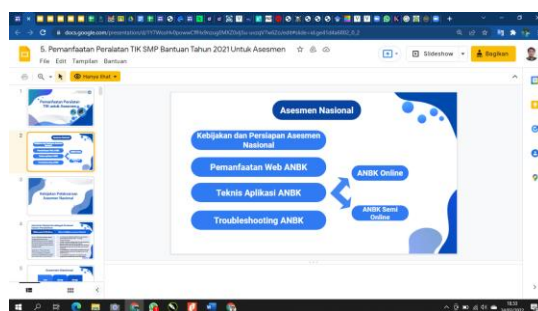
docs.google.com/presentation/d/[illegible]

5. Pemanfaatan Peralatan TIK SMP Bantuan Tahun 2021 Untuk Asesmen

File Edit Tampilan Bantuan

Slideshow

Bagikan

Hanya lihat

Asesmen Nasional

Kebijakan dan Persiapan Asesmen Nasional

Pemanfaatan Web ANBK

Teknis Aplikasi ANBK

Troubleshooting ANBK

ANBK Online

ANBK Semi Online

1

Pemanfaatan Peralatan TIK untuk Asesmen

2

3

Kebijakan Pelaksanaan Asesmen Nasional

4

5

Asesmen Nasional

15:33